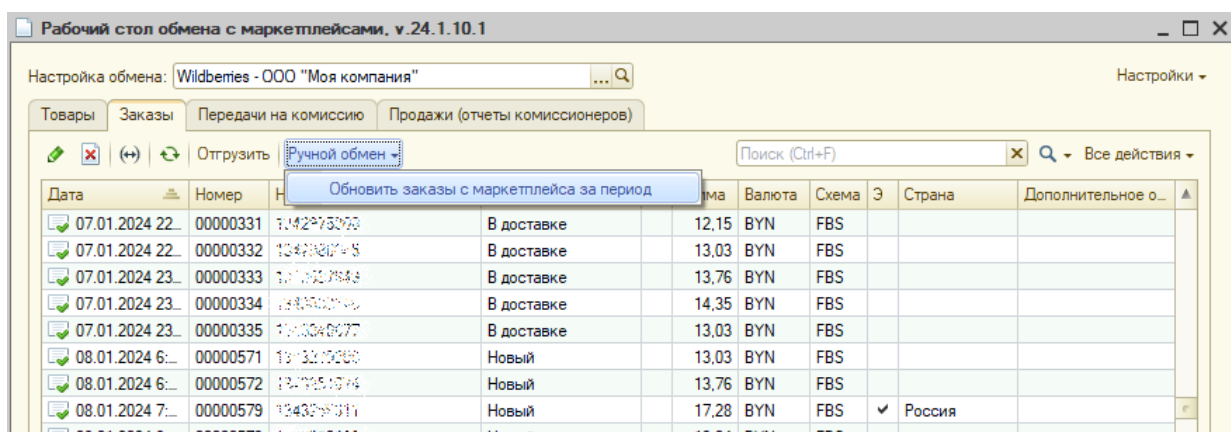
Рабочий стол обмена с маркетплейсами, v.24.1.10.1

Настройка обмена: Wildberries - ООО "Моя компания"

Настройки

Товары | Заказы | Передачи на комиссию | Продажи (отчеты комиссионеров)

Отгрузить | Ручной обмен | Поиск (Ctrl+F) | Все действия

Обновить заказы с маркетплейса за период

| Дата | Номер | Н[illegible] | | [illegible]мма | Валюта | Схема | Э | Страна | Дополнительное о... |
|---|---|---|---|---|---|---|---|---|---|
| 07.01.2024 22... | 00000331 | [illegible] | В доставке | 12,15 | BYN | FBS | | | |
| 07.01.2024 22... | 00000332 | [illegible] | В доставке | 13,03 | BYN | FBS | | | |
| 07.01.2024 23... | 00000333 | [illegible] | В доставке | 13,76 | BYN | FBS | | | |
| 07.01.2024 23... | 00000334 | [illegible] | В доставке | 14,35 | BYN | FBS | | | |
| 07.01.2024 23... | 00000335 | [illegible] | В доставке | 13,03 | BYN | FBS | | | |
| 08.01.2024 6:... | 00000571 | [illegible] | Новый | 13,03 | BYN | FBS | | | |
| 08.01.2024 6:... | 00000572 | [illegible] | Новый | 13,76 | BYN | FBS | | | |
| 08.01.2024 7:... | 00000579 | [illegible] | Новый | 17,28 | BYN | FBS | ✔ | Россия | |